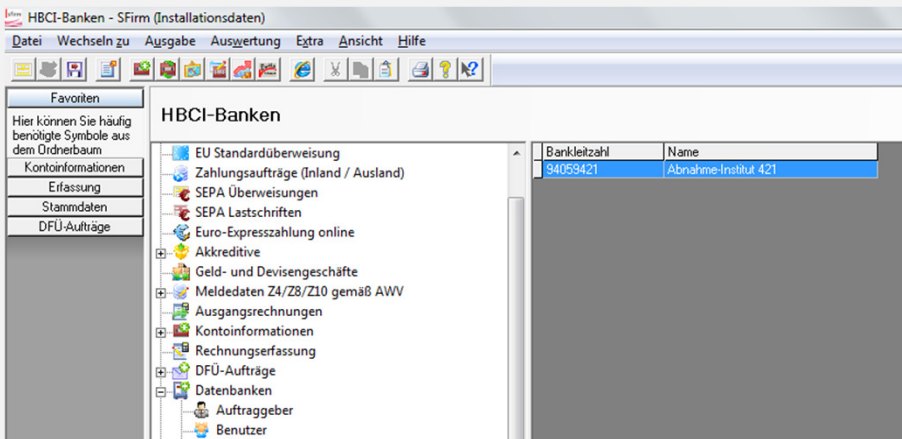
HBCI-Banken - SFirm (Installationsdaten)

Datei Wechseln zu Ausgabe Auswertung Extra Ansicht Hilfe

Favoriten

Hier können Sie häufig benötigte Symbole aus dem Ordnerbaum

Kontoinformationen

Erfassung

Stammdaten

DFÜ-Aufträge

HBCI-Banken

EU Standardüberweisung
Zahlungsaufträge (Inland / Ausland)
SEPA Überweisungen
SEPA Lastschriften
Euro-Expresszahlung online
Akkreditive
Geld- und Devisengeschäfte
Meldedaten Z4/Z8/Z10 gemäß AWV
Ausgangsrechnungen
Kontoinformationen
Rechnungserfassung
DFÜ-Aufträge
Datenbanken
Auftraggeber
Benutzer

| Bankleitzahl | Name |
|---|---|
| 94059421 | Abnahme-Institut 421 |